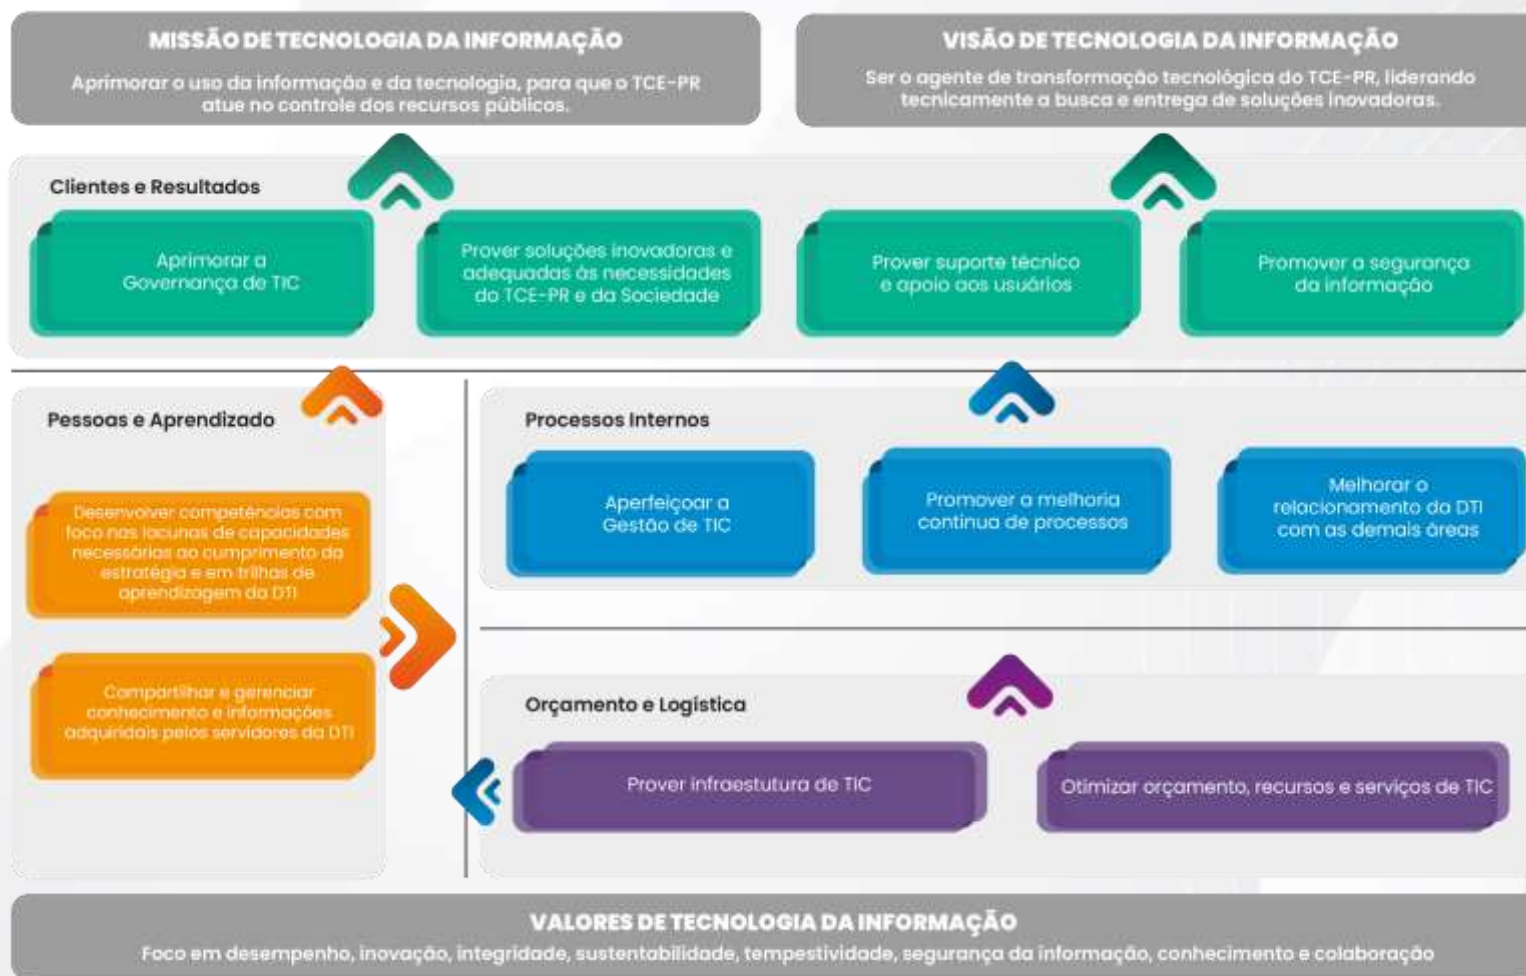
MISSÃO DE TECNOLOGIA DA INFORMAÇÃO

Aprimorar o uso da informação e da tecnologia, para que o TCE-PR atue no controle dos recursos públicos.

VISÃO DE TECNOLOGIA DA INFORMAÇÃO

Ser o agente de transformação tecnológica do TCE-PR, liderando tecnicamente a busca e entrega de soluções inovadoras.

Clientes e Resultados

Aprimorar a Governança de TIC

Prover soluções inovadoras e adequadas às necessidades do TCE-PR e da Sociedade

Prover suporte técnico e apoio aos usuários

Promover a segurança da informação

Pessoas e Aprendizado

Desenvolver competências com foco nas lacunas de capacidades necessárias ao cumprimento da estratégia e em trilhas de aprendizagem da DTI

Compartilhar e gerenciar conhecimento e informações adquiridas pelos servidores da DTI

Processos Internos

Aperfeiçoar a Gestão de TIC

Promover a melhoria contínua de processos

Melhorar o relacionamento da DTI com as demais áreas

Orçamento e Logística

Prover infraestutura de TIC

Otimizar orçamento, recursos e serviços de TIC

VALORES DE TECNOLOGIA DA INFORMAÇÃO

Foco em desempenho, inovação, integridade, sustentabilidade, tempestividade, segurança da informação, conhecimento e colaboração